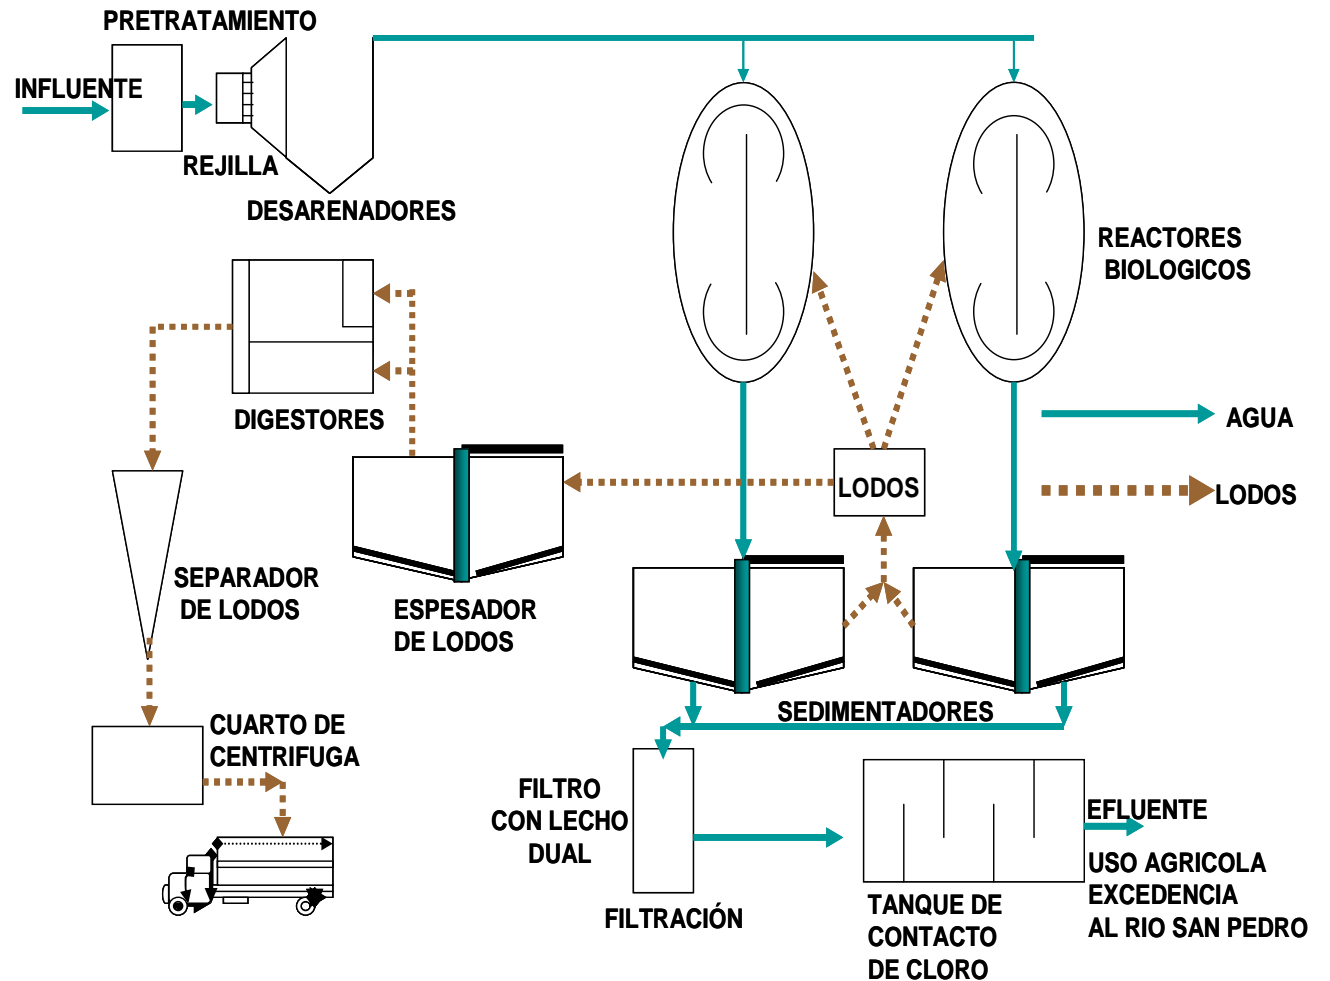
PRETRATAMIENTO

INFLUENTE

REJILLA

DESARENADORES

REACTORES BIOLOGICOS

DIGESTORES

AGUA

LODOS

LODOS

SEPARADOR DE LODOS

ESPESADOR DE LODOS

SEDIMENTADORES

CUARTO DE CENTRIFUGA

FILTRO CON LECHO DUAL

EFLUENTE

USO AGRICOLA EXCEDENCIA AL RIO SAN PEDRO

FILTRACIÓN

TANQUE DE CONTACTO DE CLORO